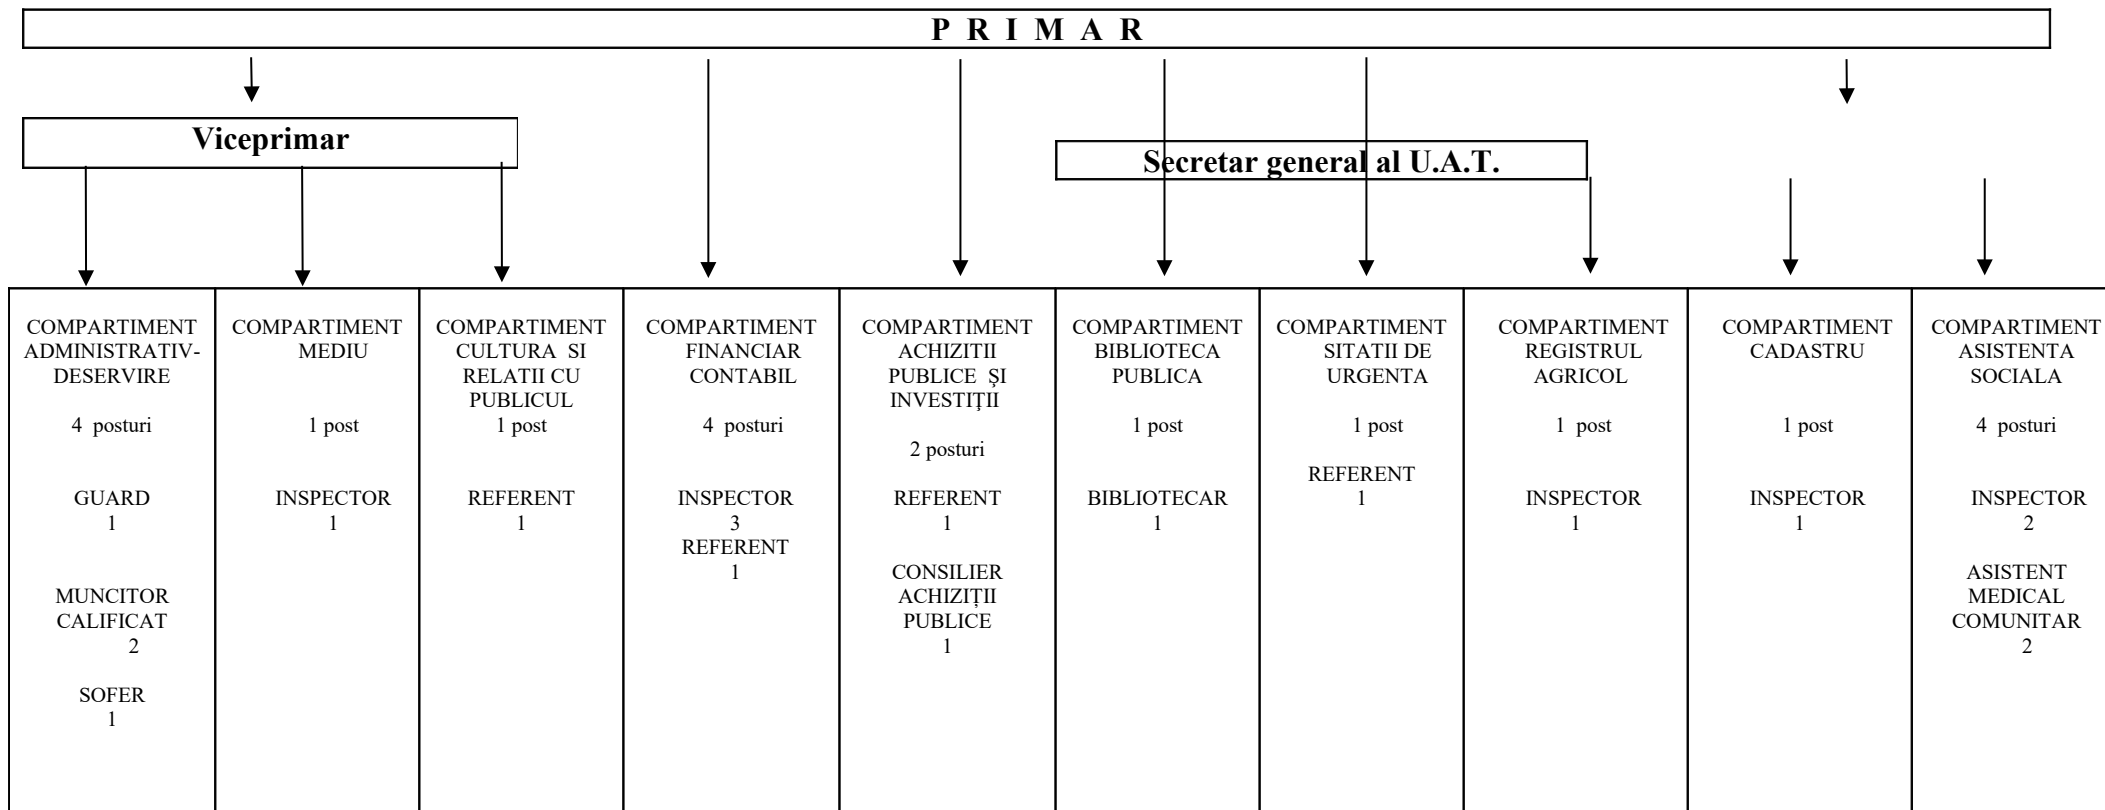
P R I M A R

Viceprimar

Secretar general al U.A.T.

| COMPARTIMENT ADMINISTRATIV-DESERVIRE 4 posturi GUARD 1 MUNCITOR CALIFICAT 2 SOFER 1 | COMPARTIMENT MEDIU 1 post INSPECTOR 1 | COMPARTIMENT CULTURA SI RELATII CU PUBLICUL 1 post REFERENT 1 | COMPARTIMENT FINANCIAR CONTABIL 4 posturi INSPECTOR 3 REFERENT 1 | COMPARTIMENT ACHIZITII PUBLICE ȘI INVESTIȚII 2 posturi REFERENT 1 CONSILIER ACHIZIȚII PUBLICE 1 | COMPARTIMENT BIBLIOTECA PUBLICA 1 post BIBLIOTECAR 1 | COMPARTIMENT SITATII DE URGENTA 1 post REFERENT 1 | COMPARTIMENT REGISTRUL AGRICOL 1 post INSPECTOR 1 | COMPARTIMENT CADASTRU 1 post INSPECTOR 1 | COMPARTIMENT ASISTENTA SOCIALA 4 posturi INSPECTOR 2 ASISTENT MEDICAL COMUNITAR 2 |
|---|---|---|---|---|---|---|---|---|---|